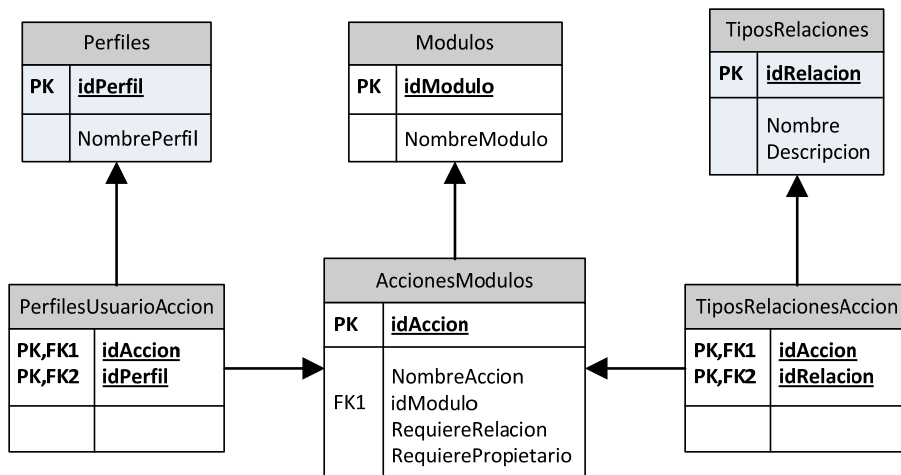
Perfiles

| PK | idPerfil |
|---|---|
| | NombrePerfil |

Modulos

| PK | idModulo |
|---|---|
| | NombreModulo |

TiposRelaciones

| PK | idRelacion |
|---|---|
| | Nombre Descripcion |

PerfilesUsuarioAccion

| PK,FK1 PK,FK2 | idAccion idPerfil |
|---|---|
| | |

AccionesModulos

| PK | idAccion |
|---|---|
| FK1 | NombreAccion idModulo RequiereRelacion RequierePropietario |

TiposRelacionesAccion

| PK,FK1 PK,FK2 | idAccion idRelacion |
|---|---|
| | |